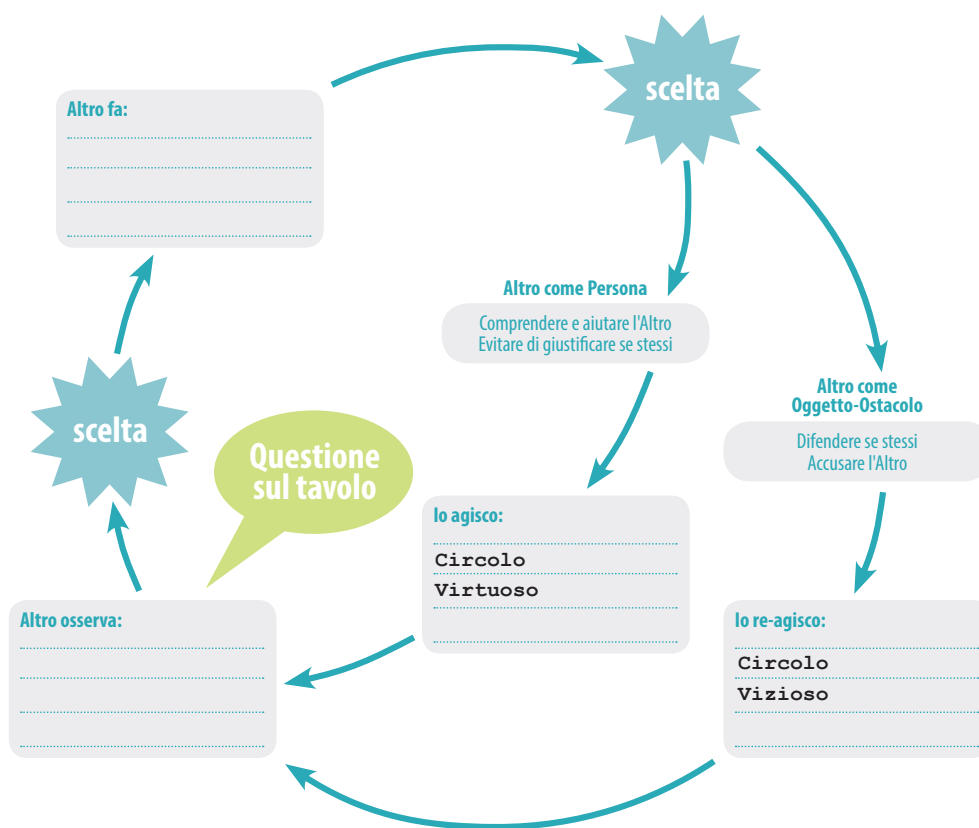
scelta

Altro fa:

Altro come Persona

Comprendere e aiutare l'Altro
Evitare di giustificare se stessi

Altro come Oggetto-Ostacolo

Difendere se stessi
Accusare l'Altro

scelta

Questione sul tavolo

Io agisco:
Circolo
Virtuoso

Io re-agisco:
Circolo
Vizioso

Altro osserva: